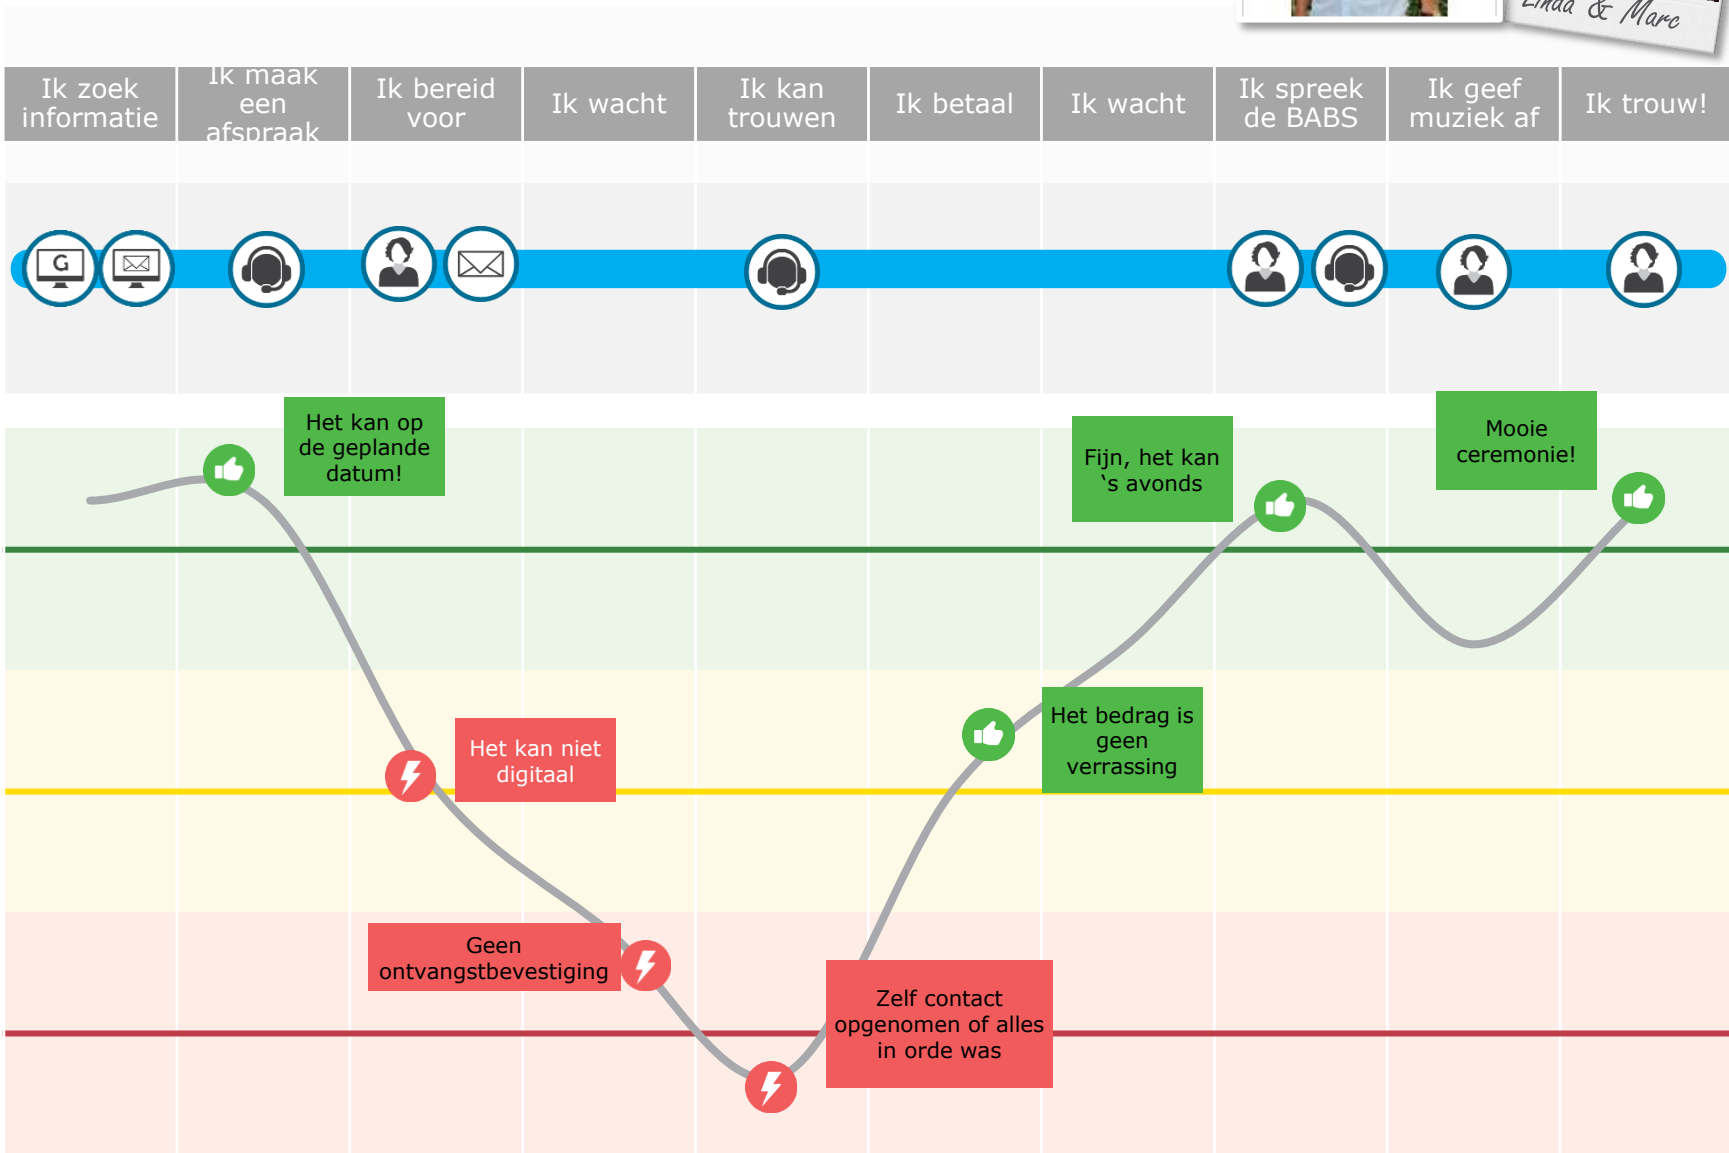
Linda & Marc

Ik zoek informatie

Ik maak een afspraak

Ik bereid voor

Ik wacht

Ik kan trouwen

Ik betaal

Ik wacht

Ik spreek de BABS

Ik geef muziek af

Ik trouw!

G

Het kan op de geplande datum!

Fijn, het kan 's avonds

Mooie ceremonie!

Het kan niet digitaal

Het bedrag is geen verrassing

Geen ontvangstbevestiging

Zelf contact opgenomen of alles in orde was